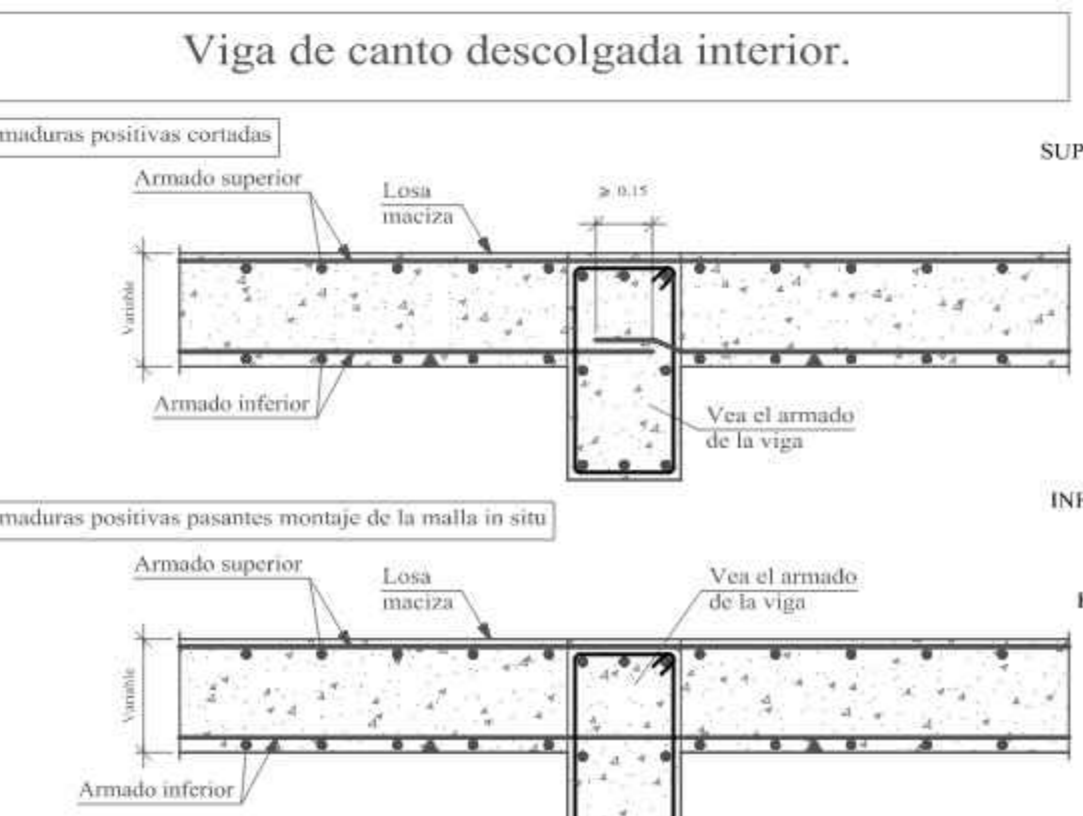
Viga de canto descolgada interior.

maduras positivas cortadas

SUP

Armado superior

Losa maciza

≥ 0.15

Variable

Armado inferior

Vea el armado de la viga

INF

maduras positivas pasantes montaje de la malla in situ

Armado superior

Losa maciza

Vea el armado de la viga

Variable

Armado inferior